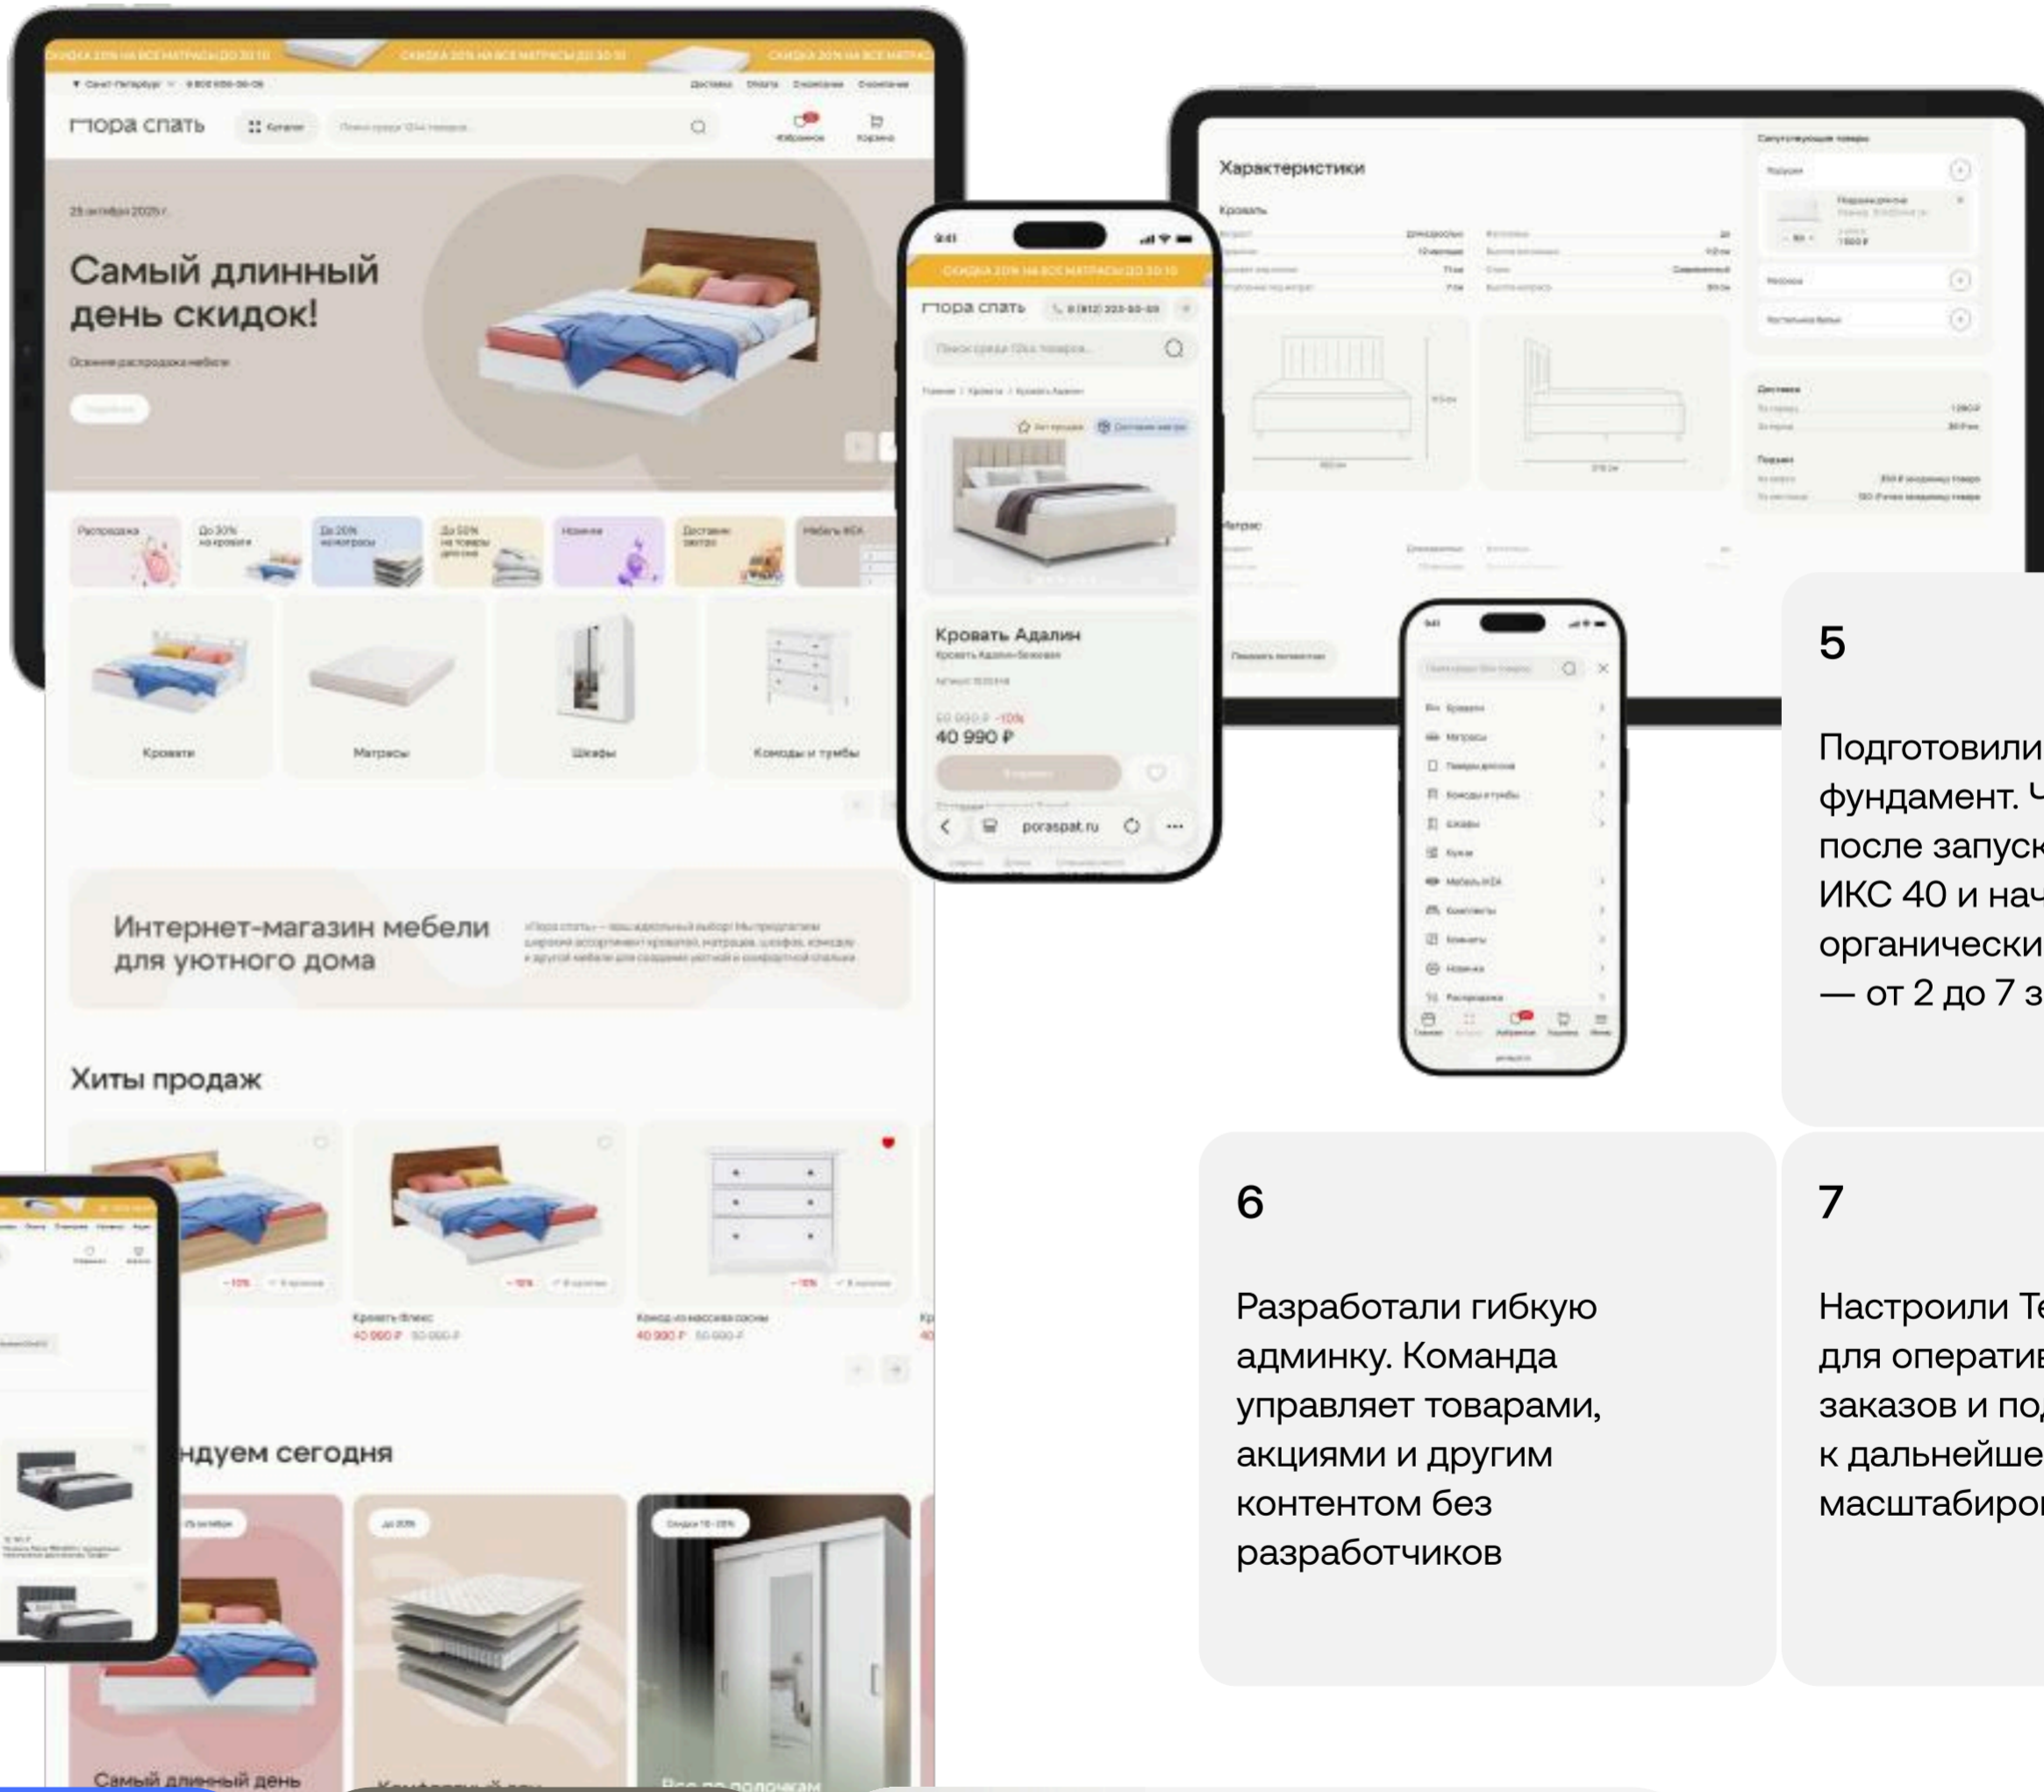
СКИДКА 20% НА ВСЕ МАТРАСЫ ДО 30.10

Пора спать

Самый длинный день скидок!

Осенняя распродажа мебели

Распродажа

До 30% на кровати

До 20% на матрасы

До 50% на товары для сна

Новинки

Доставка

Мебель IKEA

Кровати

Матрасы

Шкафы

Комоды и тумбы

Интернет-магазин мебели для уютного дома

Хиты продаж

Кровать Флекс

40 990 ₽

Комод из массива сосны

40 990 ₽

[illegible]ндуем сегодня

Самый длинный день

Все по полочкам

9:41

СКИДКА 20% НА ВСЕ МАТРАСЫ ДО 30.10

Пора спать

Кровать Адалин

40 990 ₽

poraspat.ru

Характеристики

Кровать

Матрас

5

Подготовили фундамент. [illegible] после запуск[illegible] ИКС 40 и нач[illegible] органически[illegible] — от 2 до 7 з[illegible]

6

Разработали гибкую админку. Команда управляет товарами, акциями и другим контентом без разработчиков

7

Настроили Т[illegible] для оперативн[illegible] заказов и по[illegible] к дальнейше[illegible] масштабиро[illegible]